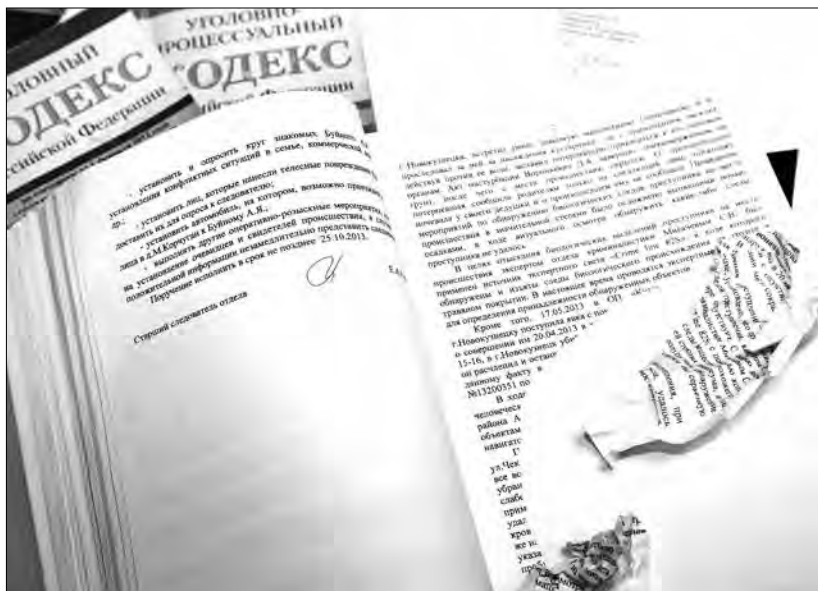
УГОЛОВНЫЙ КОДЕКС Российской Федерации

УГОЛОВНО-ПРОЦЕССУАЛЬНЫЙ КОДЕКС

- установить и опросить круг знакомых Буйнова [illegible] установления конфликтных ситуаций в семье, коммерческой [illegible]

- установить лиц, которые нанесли телесные повреждения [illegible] доставить их для опроса к следователю;

- установить автомобиль, на котором, возможно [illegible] лица в д.М.Корчуган к Буйному А.Я.;

- выполнить другие оперативно-розыскные мероприятия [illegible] на установление очевидцев и свидетелей происшествия, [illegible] положительной информации незамедлительно предоставить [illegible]

Поручение исполнить в срок не позднее 25.10.2013.

Старший следователь отдела

г.Новокузнецк, встретил двоих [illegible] преследовал за ней на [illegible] действия против ее воли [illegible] органам. Акт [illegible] группа, после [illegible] потерпевшая сообщила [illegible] мероприятий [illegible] происшествия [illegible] преступника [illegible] осколки, в ходе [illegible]

В целях отыскания биологических выделений преступника на месте происшествия экспертом отдела криминалистики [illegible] применен источник экспертного света «Crime lite 82S», в ходе которого обнаружены и изъяты следы биологического происхождения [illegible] травяном покрытии. В настоящее время производится экспертиза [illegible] для определения принадлежности обнаруженных объектов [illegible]

Кроме того, 17.05.2013 в ОП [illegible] г.Новокузнецку поступил явка с пов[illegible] о совершении им 20.04.2013 в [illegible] 15-16, в г.Новокузнецк убий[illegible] он расчленил и останки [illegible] данному факту в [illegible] №13200351 по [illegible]

В ход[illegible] человеч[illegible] района А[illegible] объектам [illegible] навигат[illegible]

Г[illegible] ул.Чек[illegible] все во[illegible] убран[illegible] слабк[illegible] прим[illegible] удал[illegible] кров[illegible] же и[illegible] указа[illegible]